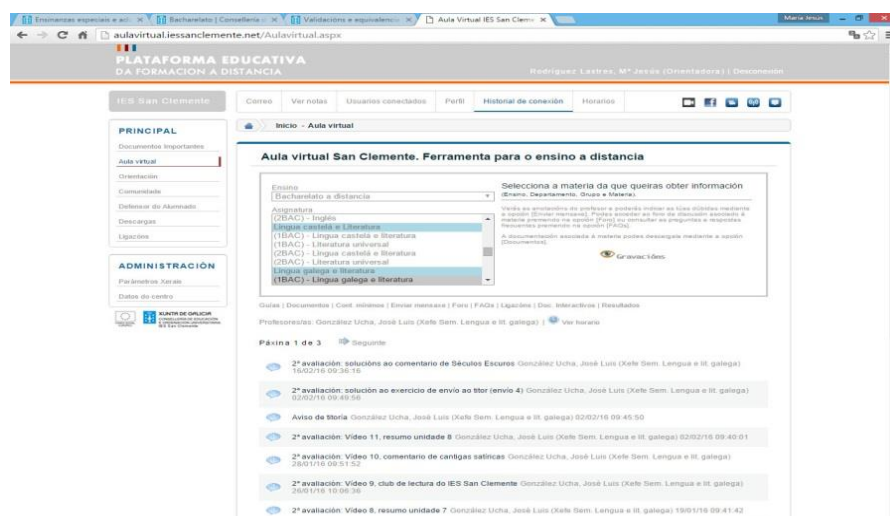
Ensinanzas especiais e adi × Bacharelato | Consellería × Validacións e equivalencia × Aula Virtual IES San Clem × Maria Jesus

aulavirtual.iessanclemente.net/Aulavirtual.aspx

PLATAFORMA EDUCATIVA
DA FORMACION A DISTANCIA

Rodriguez Lastres, Mª Jesús (Orientadora) | Desconexión

IES San Clemente

Correo | Ver notas | Usuarios conectados | Perfil | Historial de conexión | Horarios

PRINCIPAL
Documentos Importantes
Aula virtual
Orientación
Comunidade
Defensor do Alumnado
Descargas
Ligazóns

ADMINISTRACIÓN
Parámetros Xerais
Datos do centro

XUNTA DE GALICIA
IES San Clemente

Inicio - Aula virtual

Aula virtual San Clemente. Ferramenta para o ensino a distancia

Ensino
Bacharelato a distancia

Asignatura
(2BAC) - Inglés
Lingua castelá e Literatura
(1BAC) - Lingua castelá e literatura
(1BAC) - Literatura universal
(2BAC) - Lingua castelá e literatura
(2BAC) - Literatura universal
Lingua galega e literatura
(1BAC) - Lingua galega e literatura

Selecciona a materia da que queiras obter información
(Ensino, Departamento, Grupo e Materia).

Verás as anotacións do profesor e poderás indicar as túas dúbidas mediante a opción [Enviar mensaxe]. Podes acceder ao foro de discusión asociado á materia premendo na opción [Foro] ou consultar as preguntas e respostas frecuentes premendo na opción [FAQs].

A documentación asociada á materia podes descargala mediante a opción [Documentos].

Gravacións

Guías | Documentos | Cont. mínimos | Enviar mensaxe | Foro | FAQs | Ligazóns | Doc. interactivos | Resultados

Profesores/as: González Ucha, José Luis (Xefe Sem. Lengua e lit. galega) | Ver horario

Páxina 1 de 3 Seguinte

2ª avaliación: solucións ao comentario de Séculos Escuros González Ucha, José Luis (Xefe Sem. Lengua e lit. galega) 16/02/16 09:36:16

2ª avaliación: solución ao exercicio de envío ao titor (envío 4) González Ucha, José Luis (Xefe Sem. Lengua e lit. galega) 02/02/16 09:49:56

Aviso de titoría González Ucha, José Luis (Xefe Sem. Lengua e lit. galega) 02/02/16 09:45:50

2ª avaliación: Vídeo 11, resumo unidade 8 González Ucha, José Luis (Xefe Sem. Lengua e lit. galega) 02/02/16 09:40:01

2ª avaliación: Vídeo 10, comentario de cantigas satíricas González Ucha, José Luis (Xefe Sem. Lengua e lit. galega) 28/01/16 09:51:52

2ª avaliación: Vídeo 9, club de lectura do IES San Clemente González Ucha, José Luis (Xefe Sem. Lengua e lit. galega) 26/01/16 10:06:36

2ª avaliación: Vídeo 8, resumo unidade 7 González Ucha, José Luis (Xefe Sem. Lengua e lit. galega) 19/01/16 09:41:42